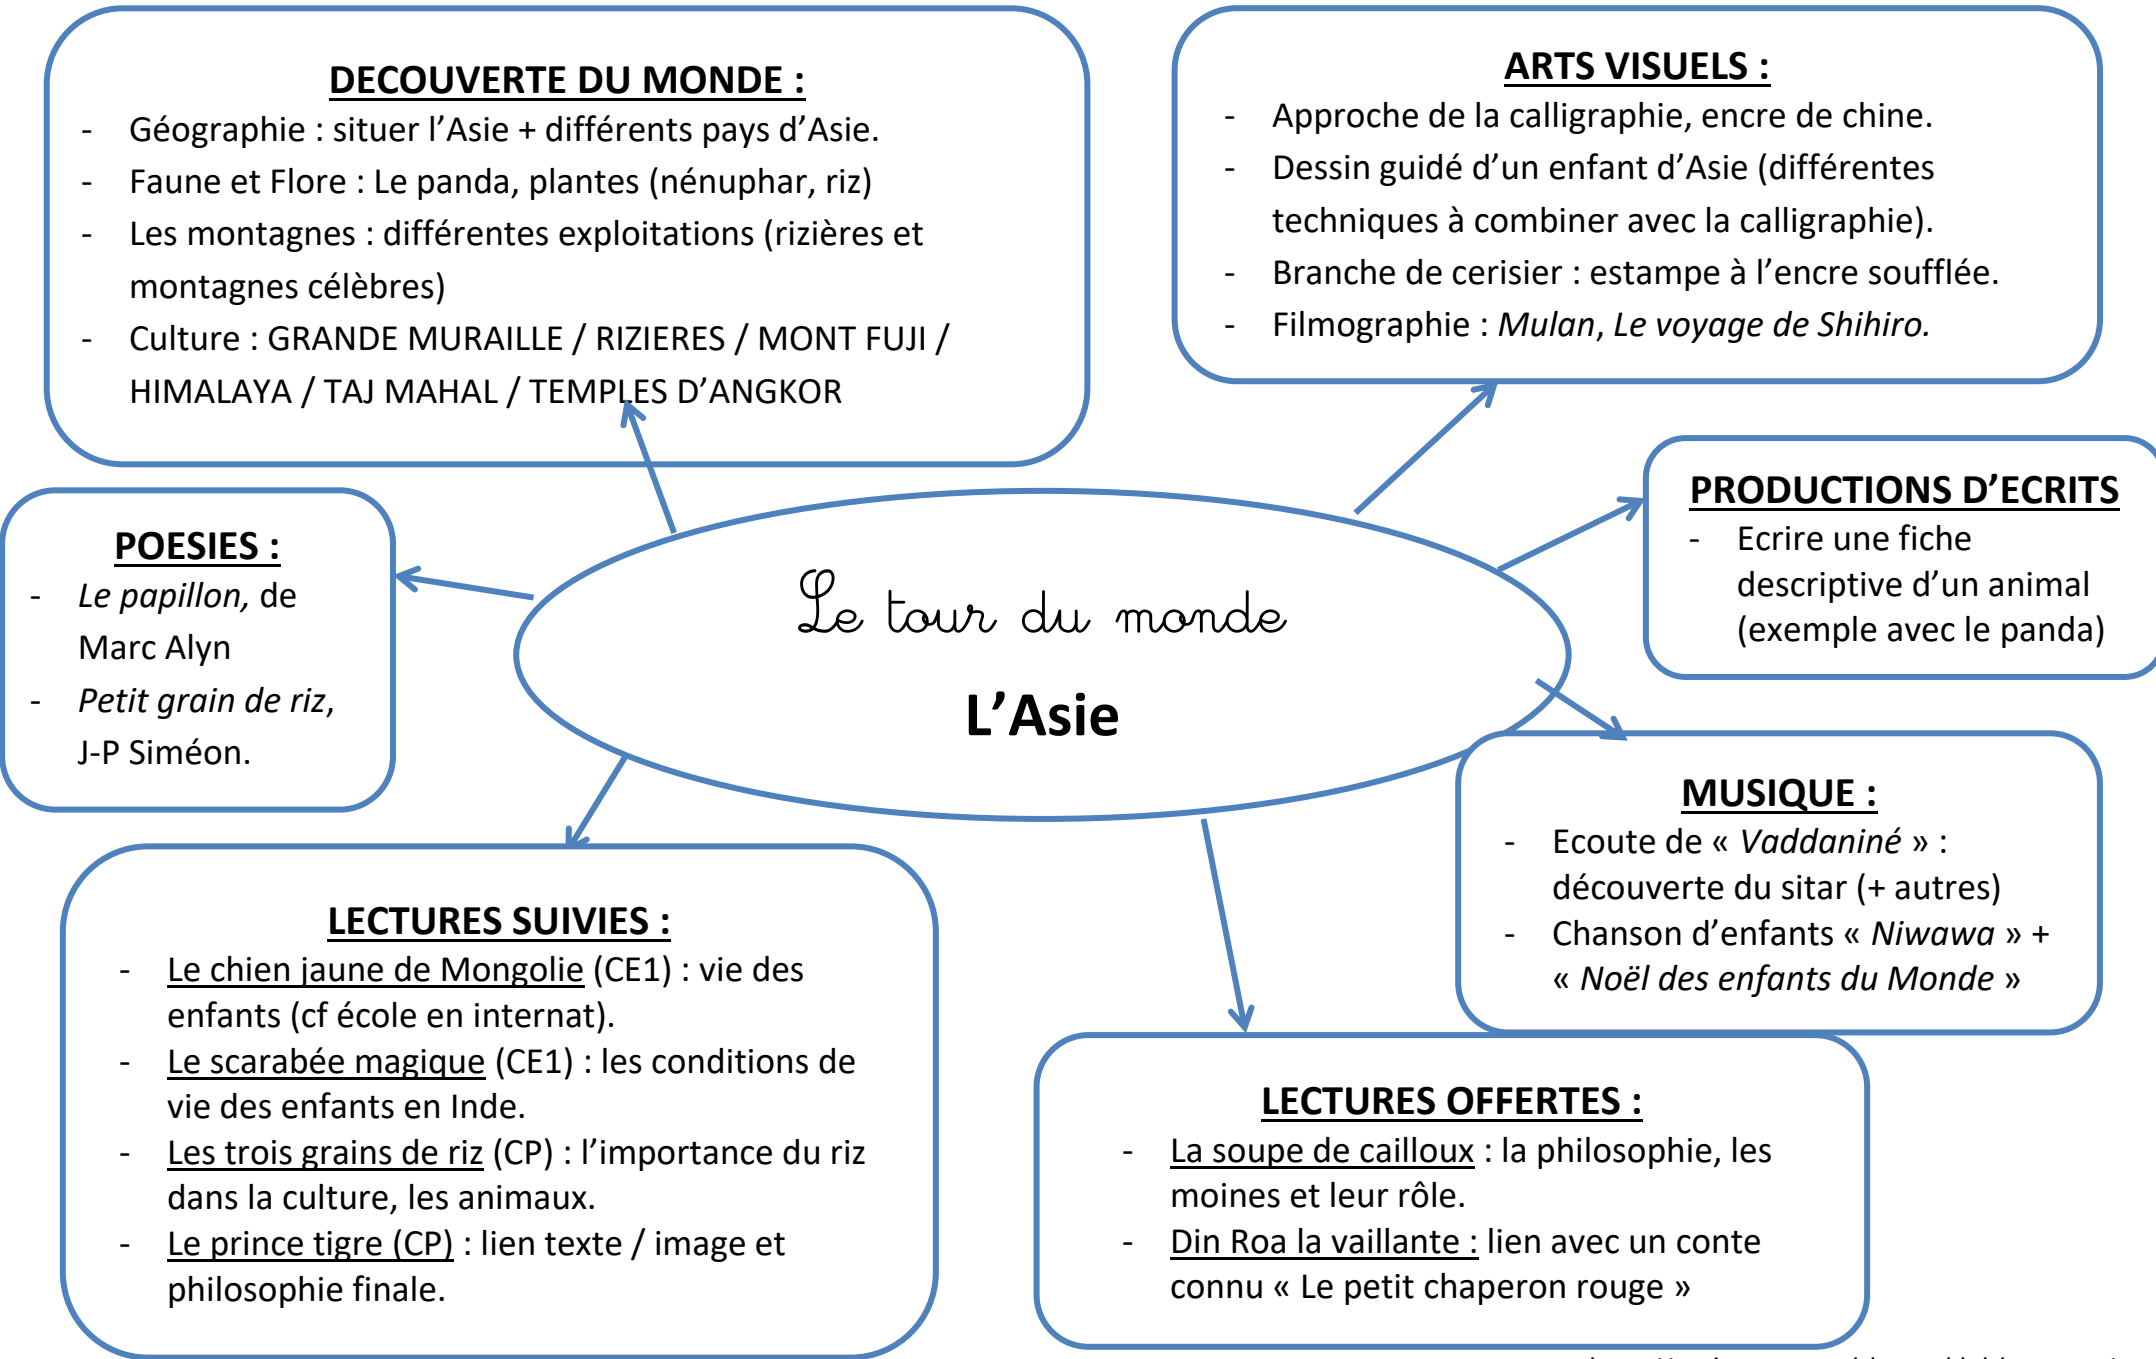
Le tour du monde

L'Asie

DECOUVERTE DU MONDE :
- Géographie : situer l'Asie + différents pays d'Asie.
- Faune et Flore : Le panda, plantes (nénuphar, riz)
- Les montagnes : différentes exploitations (rizières et montagnes célèbres)
- Culture : GRANDE MURAILLE / RIZIERES / MONT FUJI / HIMALAYA / TAJ MAHAL / TEMPLES D'ANGKOR

ARTS VISUELS :
- Approche de la calligraphie, encre de chine.
- Dessin guidé d'un enfant d'Asie (différentes techniques à combiner avec la calligraphie).
- Branche de cerisier : estampe à l'encre soufflée.
- Filmographie : *Mulan*, *Le voyage de Shihiro.*

POESIES :
- *Le papillon,* de Marc Alyn
- *Petit grain de riz,* J-P Siméon.

PRODUCTIONS D'ECRITS
- Ecrire une fiche descriptive d'un animal (exemple avec le panda)

MUSIQUE :
- Ecoute de « *Vaddaniné* » : découverte du sitar (+ autres)
- Chanson d'enfants « *Niwawa* » + « *Noël des enfants du Monde* »

LECTURES SUIVIES :
- Le chien jaune de Mongolie (CE1) : vie des enfants (cf école en internat).
- Le scarabée magique (CE1) : les conditions de vie des enfants en Inde.
- Les trois grains de riz (CP) : l'importance du riz dans la culture, les animaux.
- Le prince tigre (CP) : lien texte / image et philosophie finale.

LECTURES OFFERTES :
- La soupe de cailloux : la philosophie, les moines et leur rôle.
- Din Roa la vaillante : lien avec un conte connu « Le petit chaperon rouge »